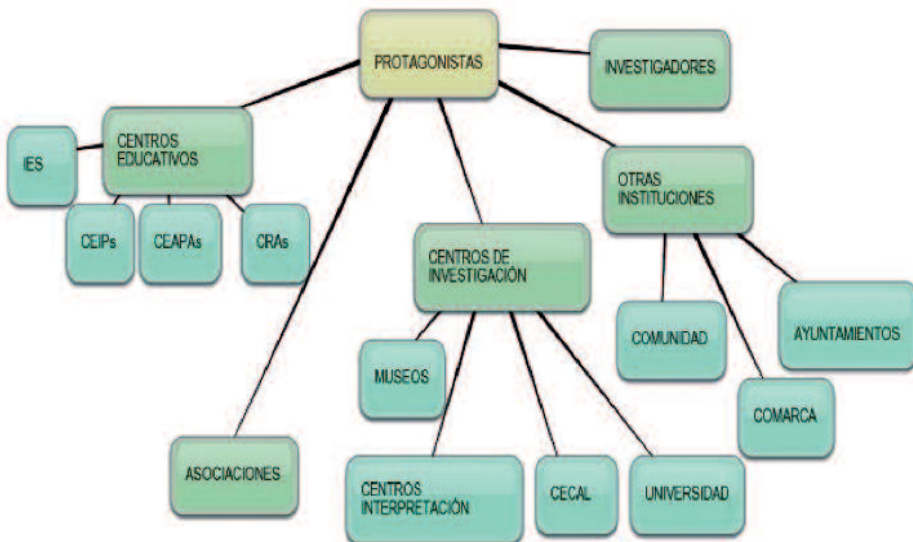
PROTAGONISTAS

INVESTIGADORES

CENTROS EDUCATIVOS

IES

CEIPs

CEAPAs

CRAs

OTRAS INSTITUCIONES

CENTROS DE INVESTIGACIÓN

COMUNIDAD

AYUNTAMIENTOS

COMARCA

MUSEOS

ASOCIACIONES

CENTROS INTERPRETACIÓN

CECAL

UNIVERSIDAD